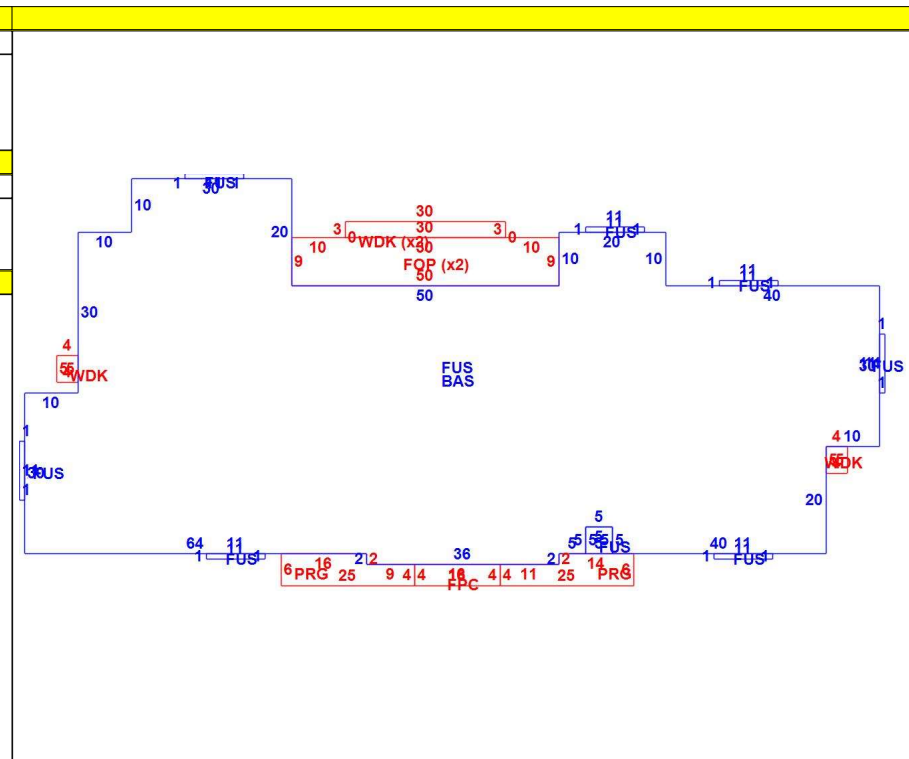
1 FUS 30
10
10
20
3 0 WDK (x2) 30 30 3 0
10 10
9 FOP (x2) 50 9
50
1 FUS 11 20 1
10
10
1 FUS 11 40 1
30
4
WDK
10
FUS
BAS
1
30 FUS
1
4 10
WDK
20
1
30 FUS
1
64 11
1 FUS 1
6 PRG 16 25
2 2
9 4 4
36
18 FPC
4 4 11
2 2
25 14 PRG 6
5
5 5 FUS 5
40 11
1 FUS 1